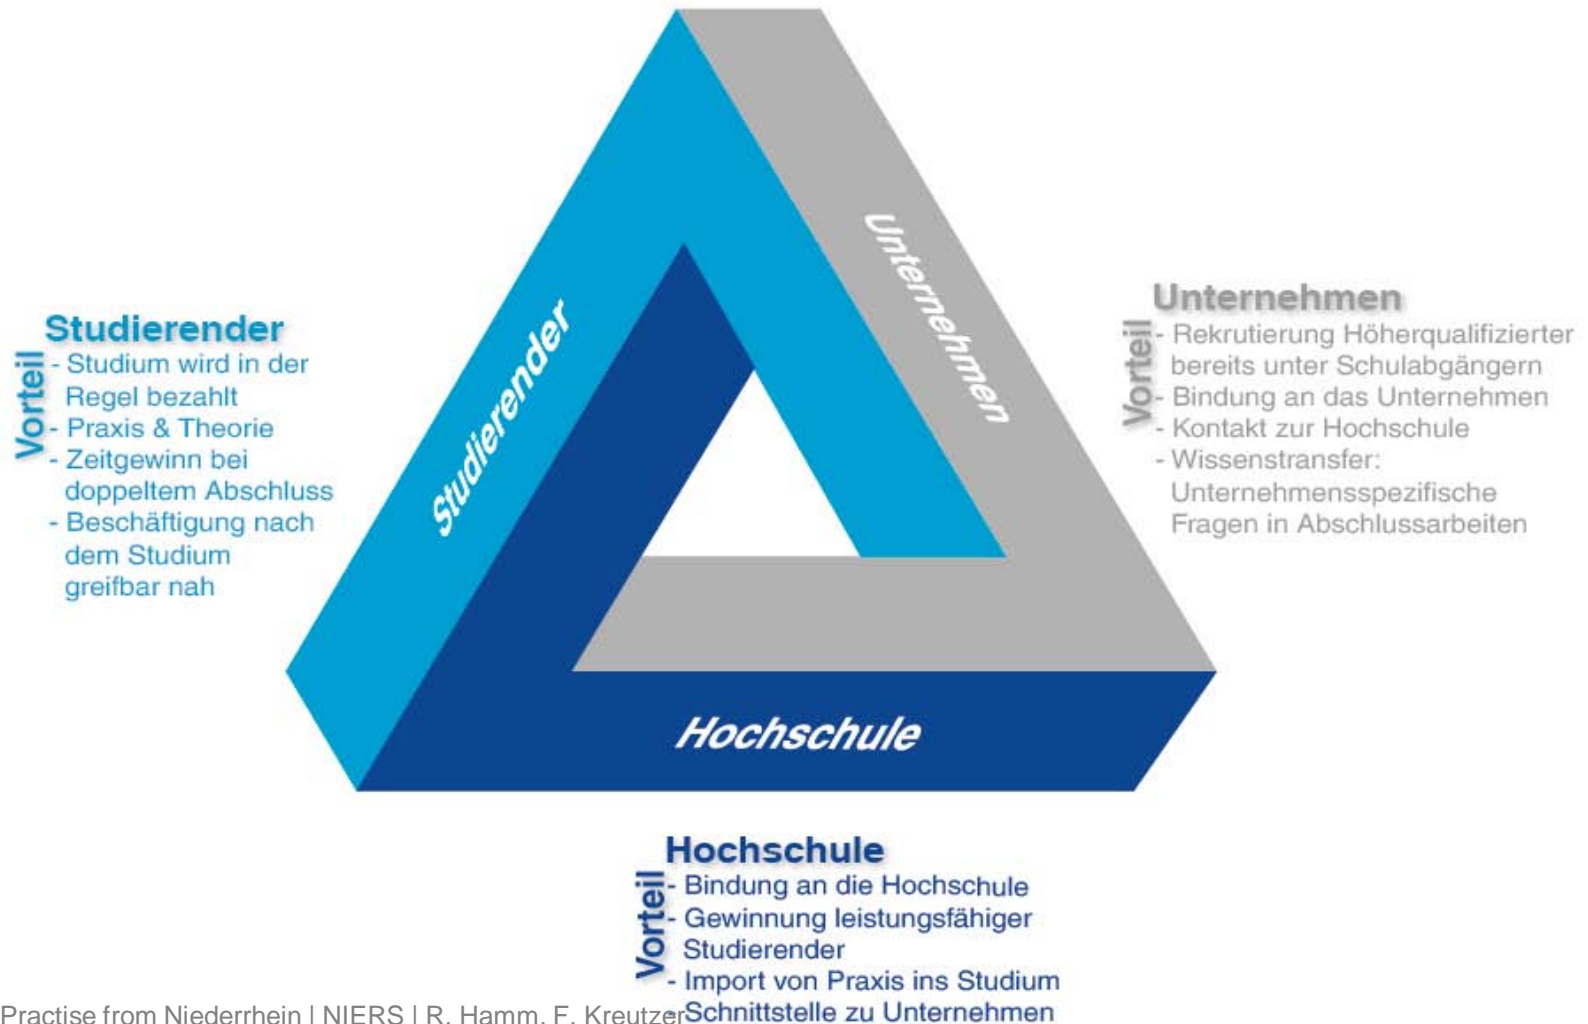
Studierende

Unternehmen

Hochschule

Studierender
Vorteil
- Studium wird in der Regel bezahlt
- Praxis & Theorie
- Zeitgewinn bei doppeltem Abschluss
- Beschäftigung nach dem Studium greifbar nah

Unternehmen
Vorteil
- Rekrutierung Höherqualifizierter bereits unter Schulabgängern
- Bindung an das Unternehmen
- Kontakt zur Hochschule
- Wissenstransfer: Unternehmensspezifische Fragen in Abschlussarbeiten

Hochschule
Vorteil
- Bindung an die Hochschule
- Gewinnung leistungsfähiger Studierender
- Import von Praxis ins Studium
- Schnittstelle zu Unternehmen

Practise from Niederrhein | NIERS | R. Hamm, F. Kreutzer